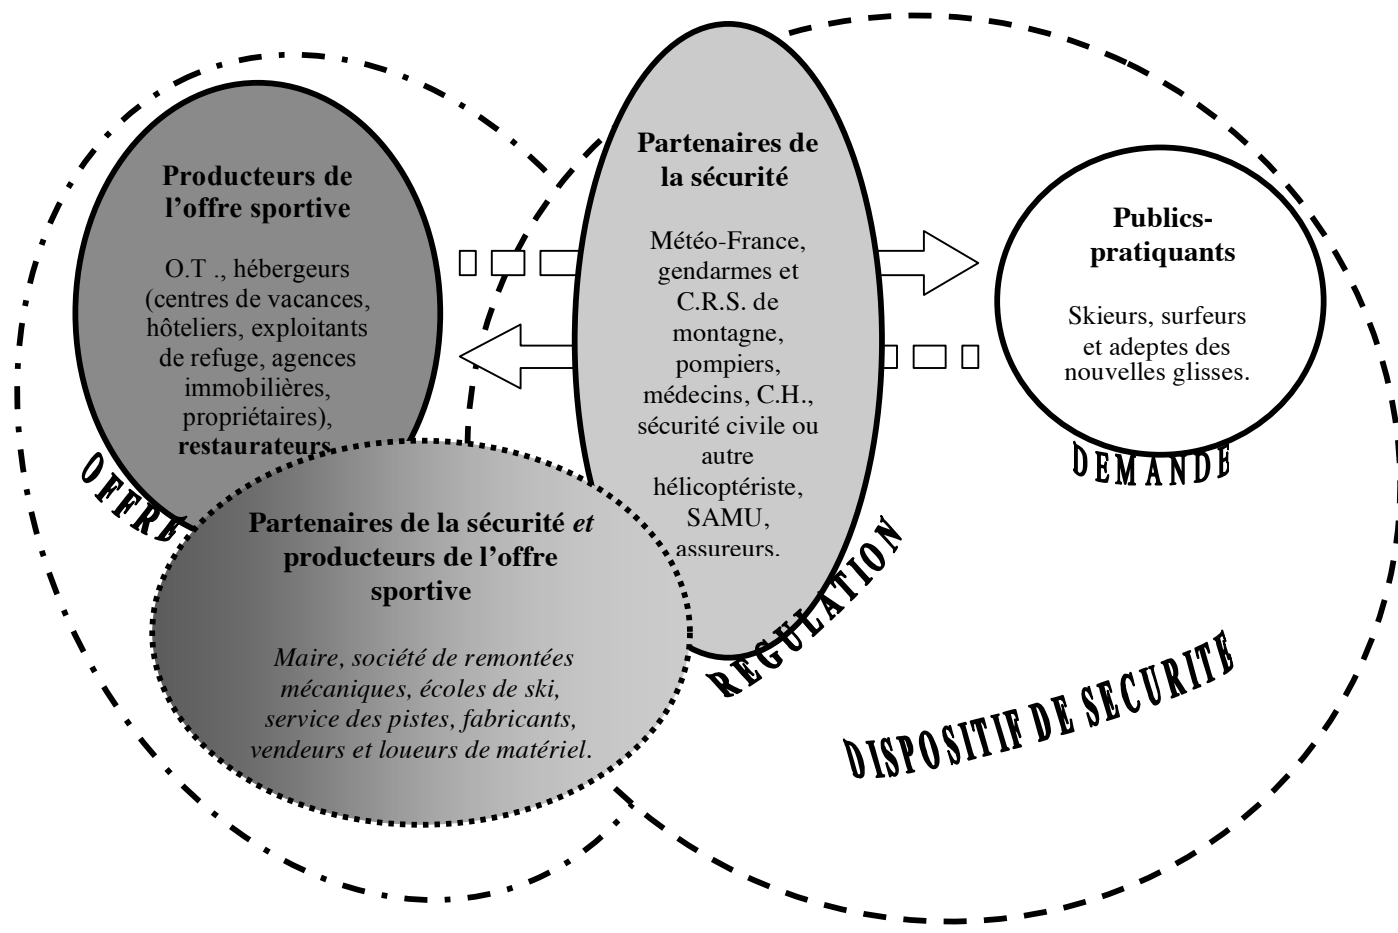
Producteurs de l'offre sportive

O.T ., hébergeurs (centres de vacances, hôteliers, exploitants de refuge, agences immobilières, propriétaires), restaurateurs

OFFRE

Partenaires de la sécurité

Météo-France, gendarmes et C.R.S. de montagne, pompiers, médecins, C.H., sécurité civile ou autre hélicoptériste, SAMU, assureurs.

REGULATION

Publics-pratiquants

Skieurs, surfeurs et adeptes des nouvelles glisses.

DEMANDE

Partenaires de la sécurité *et* producteurs de l'offre sportive

*Maire, société de remontées mécaniques, écoles de ski, service des pistes, fabricants, vendeurs et loueurs de matériel.*

DISPOSITIF DE SECURITE